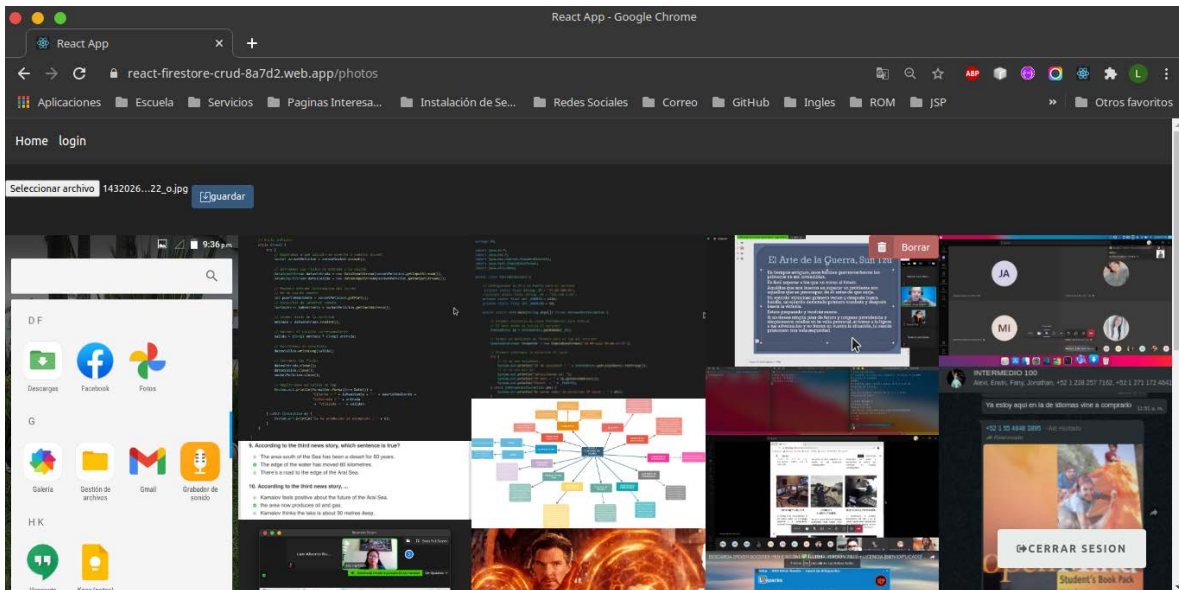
React App - Google Chrome

React App ×  +

react-firestore-crud-8a7d2.web.app/photos

Aplicaciones  Escuela  Servicios  Paginas Interesa...  Instalación de Se...  Redes Sociales  Correo  GitHub  Ingles  ROM  JSP  »  Otros favoritos

Home login

Seleccionar archivo 1432026...22_o.jpg  guardar

9:36 pm

D F

Descargas  Facebook  Fotos

G

Galería  Gestión de archivos  Gmail  Grabador de sonido

H K

Borrar

El Arte de la Guerra, Sun Tzu

9. According to the third news story, which sentence is true?
The area south of the Sea has been a desert for 80 years.
The edge of the water has moved 60 kilometres.
There's a road to the edge of the Aral Sea.

10. According to the third news story, ...
Kamalov feels positive about the future of the Aral Sea.
the area now produces oil and gas.
Kamalov thinks the lake is about 90 metres deep.

JA

MI

INTERMEDIO 100

Ya estoy aquí en la de idiomas vine a comprarlo

CERRAR SESION

Student's Book Pack